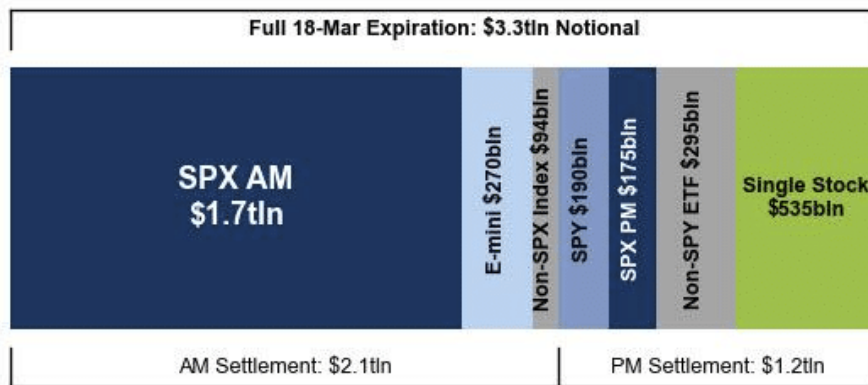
Full 18-Mar Expiration: $3.3tln Notional

SPX AM
$1.7tln

E-mini $270bln

Non-SPX Index $94bln

SPY $190bln

SPX PM $175bln

Non-SPY ETF $295bln

Single Stock
$535bln

AM Settlement: $2.1tln

PM Settlement: $1.2tln